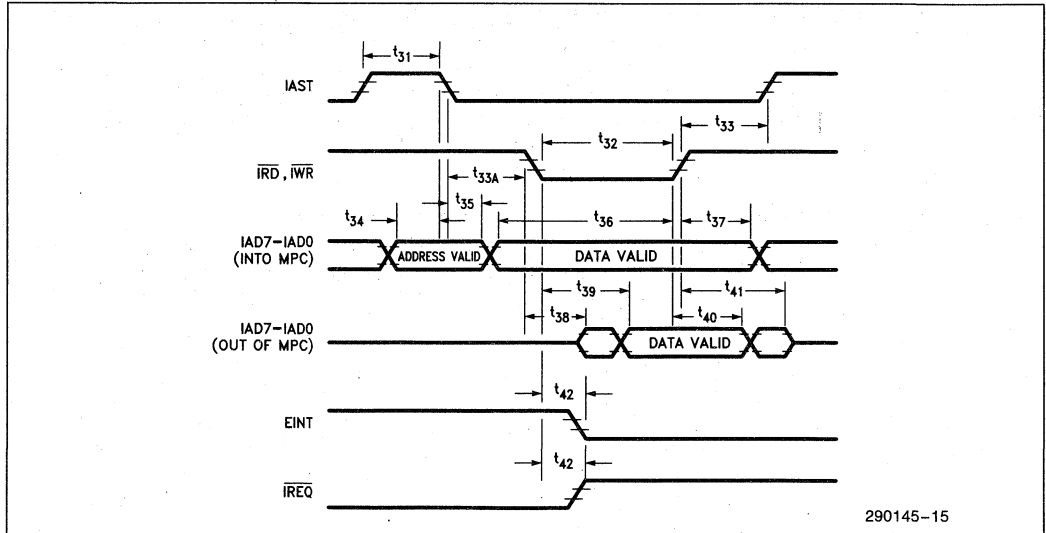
$t_{31}$

IAST

$t_{33}$

$t_{32}$

$\overline{IRD}$, $\overline{IWR}$

$t_{33A}$

$t_{34}$

$t_{35}$

$t_{36}$

$t_{37}$

IAD7–IAD0 (INTO MPC)

ADDRESS VALID

DATA VALID

$t_{39}$

$t_{41}$

$t_{38}$

$t_{40}$

IAD7–IAD0 (OUT OF MPC)

DATA VALID

$t_{42}$

EINT

$t_{42}$

$\overline{IREQ}$

290145–15